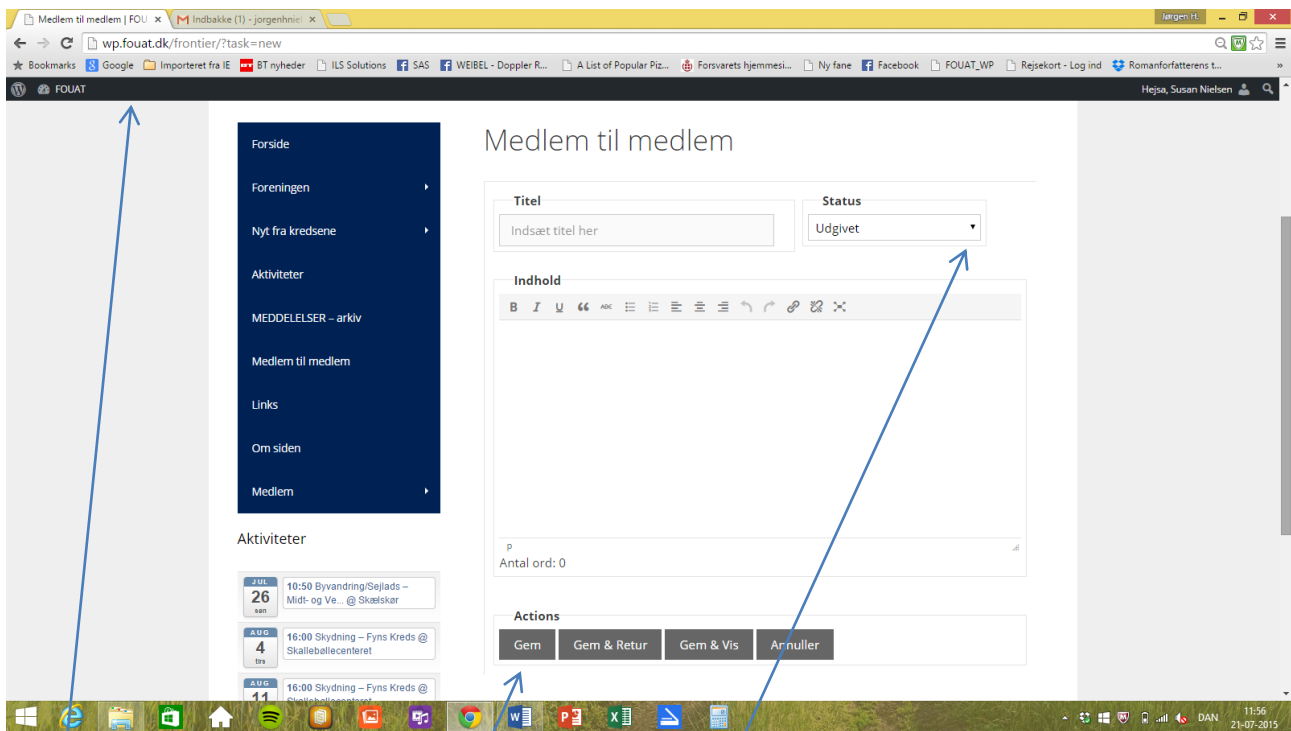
Medlem til medlem | FOU ×
Indbakke (1) - jorgenhniel ×
Jørgen H.

wp.fouat.dk/frontier/?task=new

Bookmarks | Google | Importeret fra IE | BT nyheder | ILS Solutions | SAS | WEIBEL - Doppler R... | A List of Popular Piz... | Forsvarets hjemmesi... | Ny fane | Facebook | FOUAT_WP | Rejsekort - Log ind | Romanforfatterens t...

FOUAT
Hejsa, Susan Nielsen

Forside
Foreningen
Nyt fra kredsene
Aktiviteter
MEDDELELSER – arkiv
Medlem til medlem
Links
Om siden
Medlem

Aktiviteter

JUL 26 søn 10:50 Byvandring/Sejlads – Midt- og Ve... @ Skælskør
AUG 4 tirs 16:00 Skydning – Fyns Kreds @ Skallebøllecenteret
AUG 11 16:00 Skydning – Fyns Kreds @ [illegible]

Medlem til medlem

Titel
Indsæt titel her

Status
Udgivet

Indhold
B I U ABC

p
Antal ord: 0

Actions
Gem | Gem & Retur | Gem & Vis | Annuller

DAN
11:56
21-07-2015